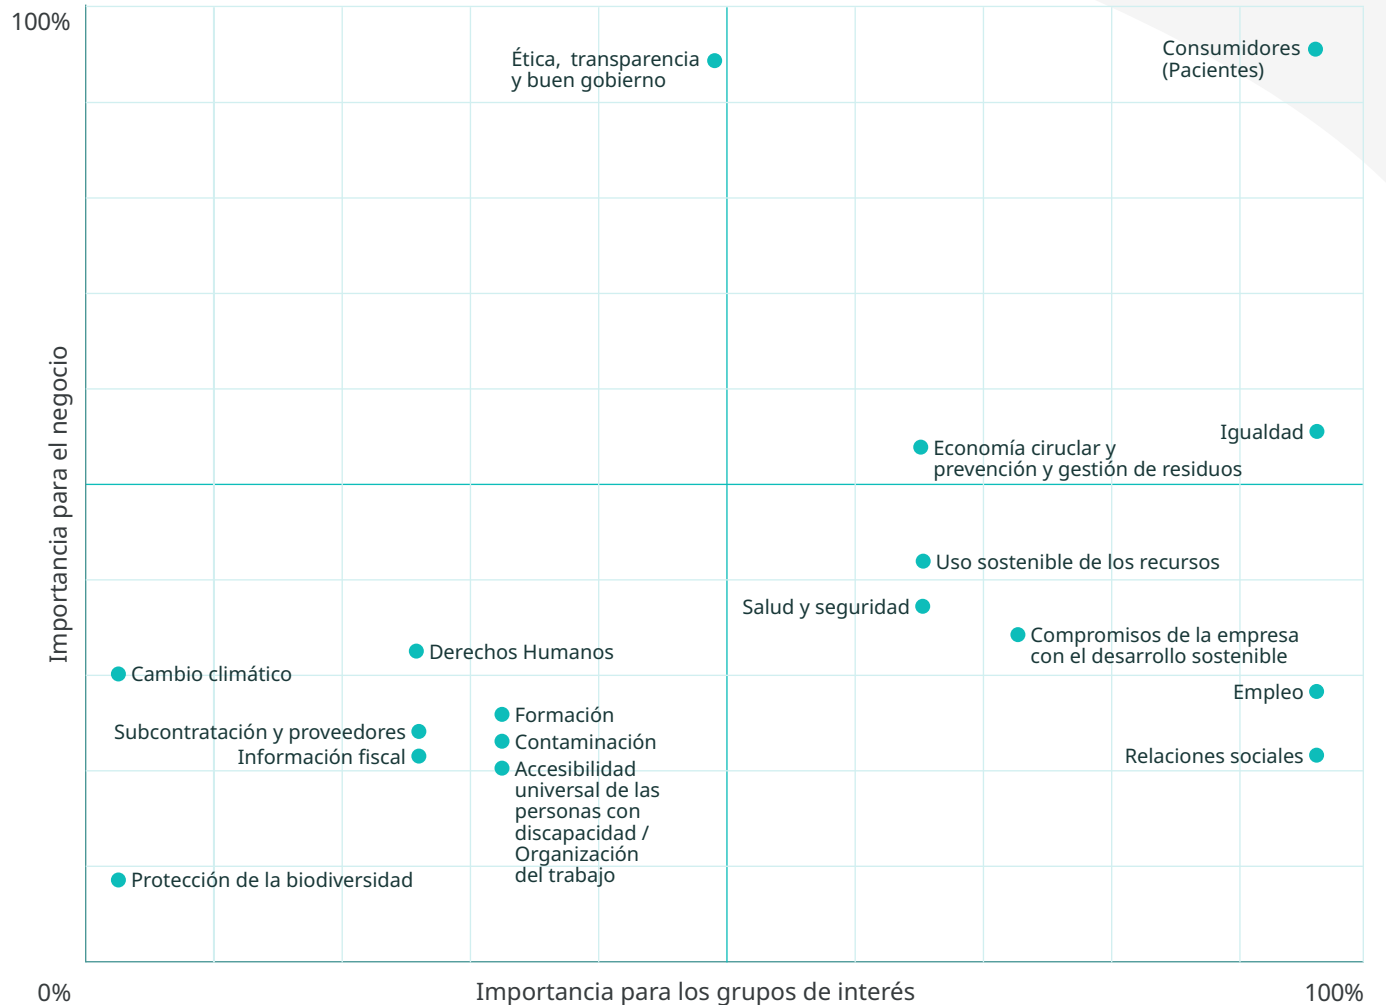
100%

Importancia para el negocio

Ética, transparencia y buen gobierno

Consumidores (Pacientes)

Igualdad

Economía circular y prevención y gestión de residuos

Uso sostenible de los recursos

Salud y seguridad

Compromisos de la empresa con el desarrollo sostenible

Derechos Humanos

Cambio climático

Empleo

Formación

Subcontratación y proveedores

Contaminación

Información fiscal

Relaciones sociales

Accesibilidad universal de las personas con discapacidad / Organización del trabajo

Protección de la biodiversidad

0%

Importancia para los grupos de interés

100%